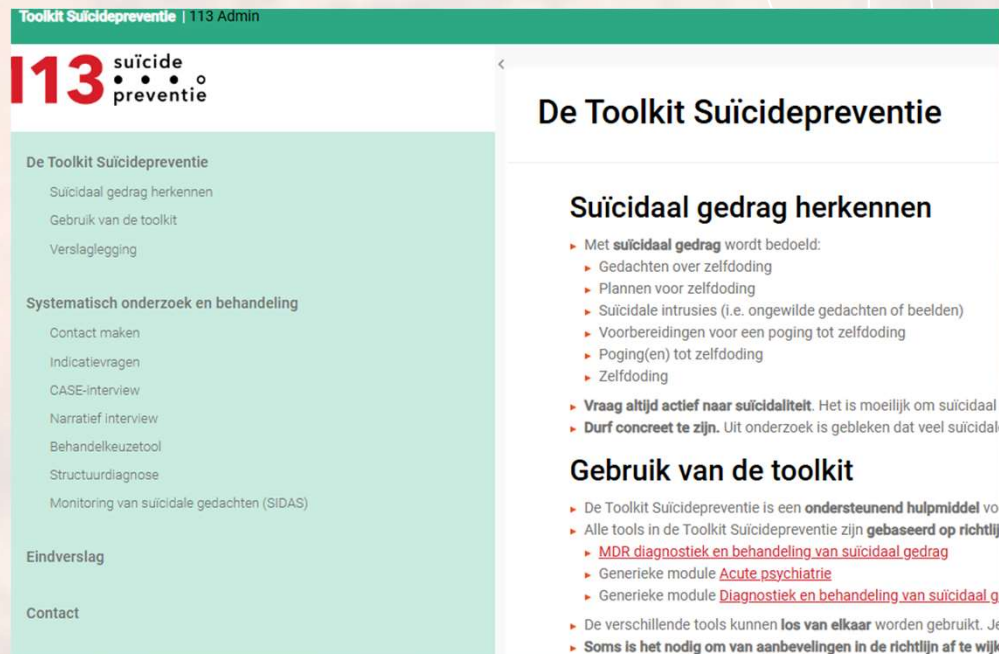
Toolkit Suïcidepreventie | 113 Admin

113 suïcide preventie

De Toolkit Suïcidepreventie
Suïcidaal gedrag herkennen
Gebruik van de toolkit
Verslaglegging

Systematisch onderzoek en behandeling
Contact maken
Indicatievragen
CASE-interview
Narratief interview
Behandelkeuzetool
Structuurdiagnose
Monitoring van suïcidale gedachten (SIDAS)

Eindverslag

Contact

<

De Toolkit Suïcidepreventie

Suïcidaal gedrag herkennen

- Met **suïcidaal gedrag** wordt bedoeld:
  - Gedachten over zelfdoding
  - Plannen voor zelfdoding
  - Suïcidale intrusies (i.e. ongewilde gedachten of beelden)
  - Voorbereidingen voor een poging tot zelfdoding
  - Poging(en) tot zelfdoding
  - Zelfdoding
- **Vraag altijd actief naar suïcidaliteit**. Het is moeilijk om suïcidaal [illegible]
- **Durf concreet te zijn.** Uit onderzoek is gebleken dat veel suïcidal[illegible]

Gebruik van de toolkit

- De Toolkit Suïcidepreventie is een **ondersteunend hulpmiddel** vo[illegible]
- Alle tools in de Toolkit Suïcidepreventie zijn **gebaseerd op richtlij**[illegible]
  - MDR diagnostiek en behandeling van suïcidaal gedrag
  - Generieke module Acute psychiatrie
  - Generieke module Diagnostiek en behandeling van suïcidaal g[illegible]
- De verschillende tools kunnen **los van elkaar** worden gebruikt. Je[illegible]
- **Soms is het nodig om van aanbevelingen in de richtlijn af te wijk**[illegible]